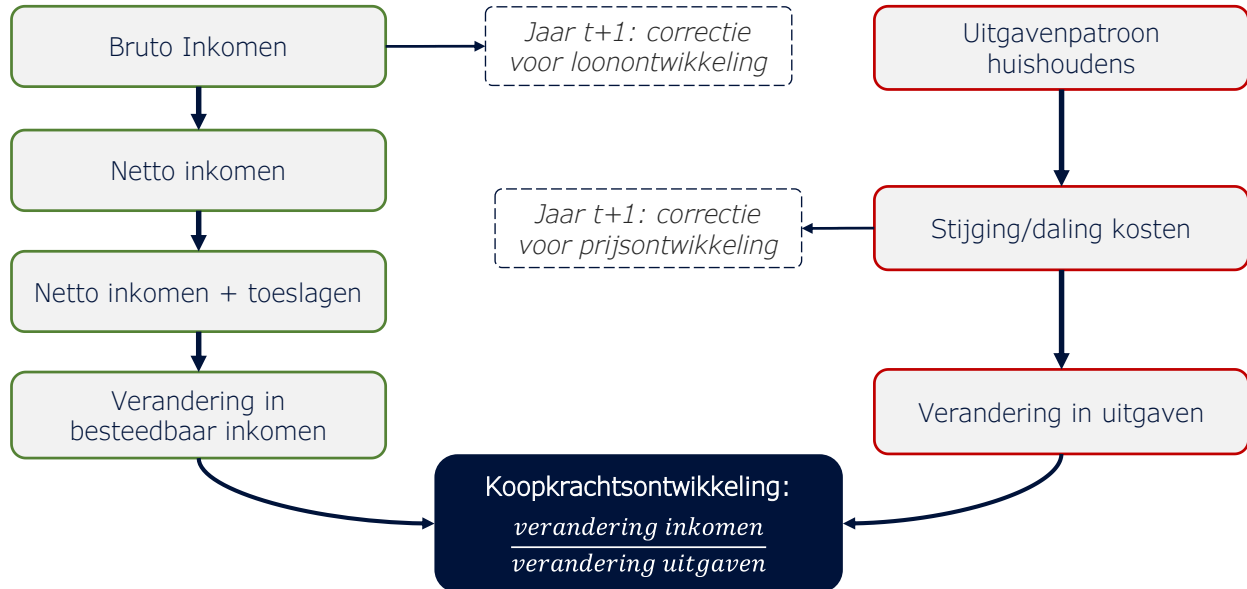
Bruto Inkomen

Jaar t+1: correctie voor loonontwikkeling

Uitgavenpatroon huishoudens

Netto inkomen

Jaar t+1: correctie voor prijsontwikkeling

Stijging/daling kosten

Netto inkomen + toeslagen

Verandering in besteedbaar inkomen

Verandering in uitgaven

Koopkrachtsontwikkeling:
$\frac{verandering\ inkomen}{verandering\ uitgaven}$